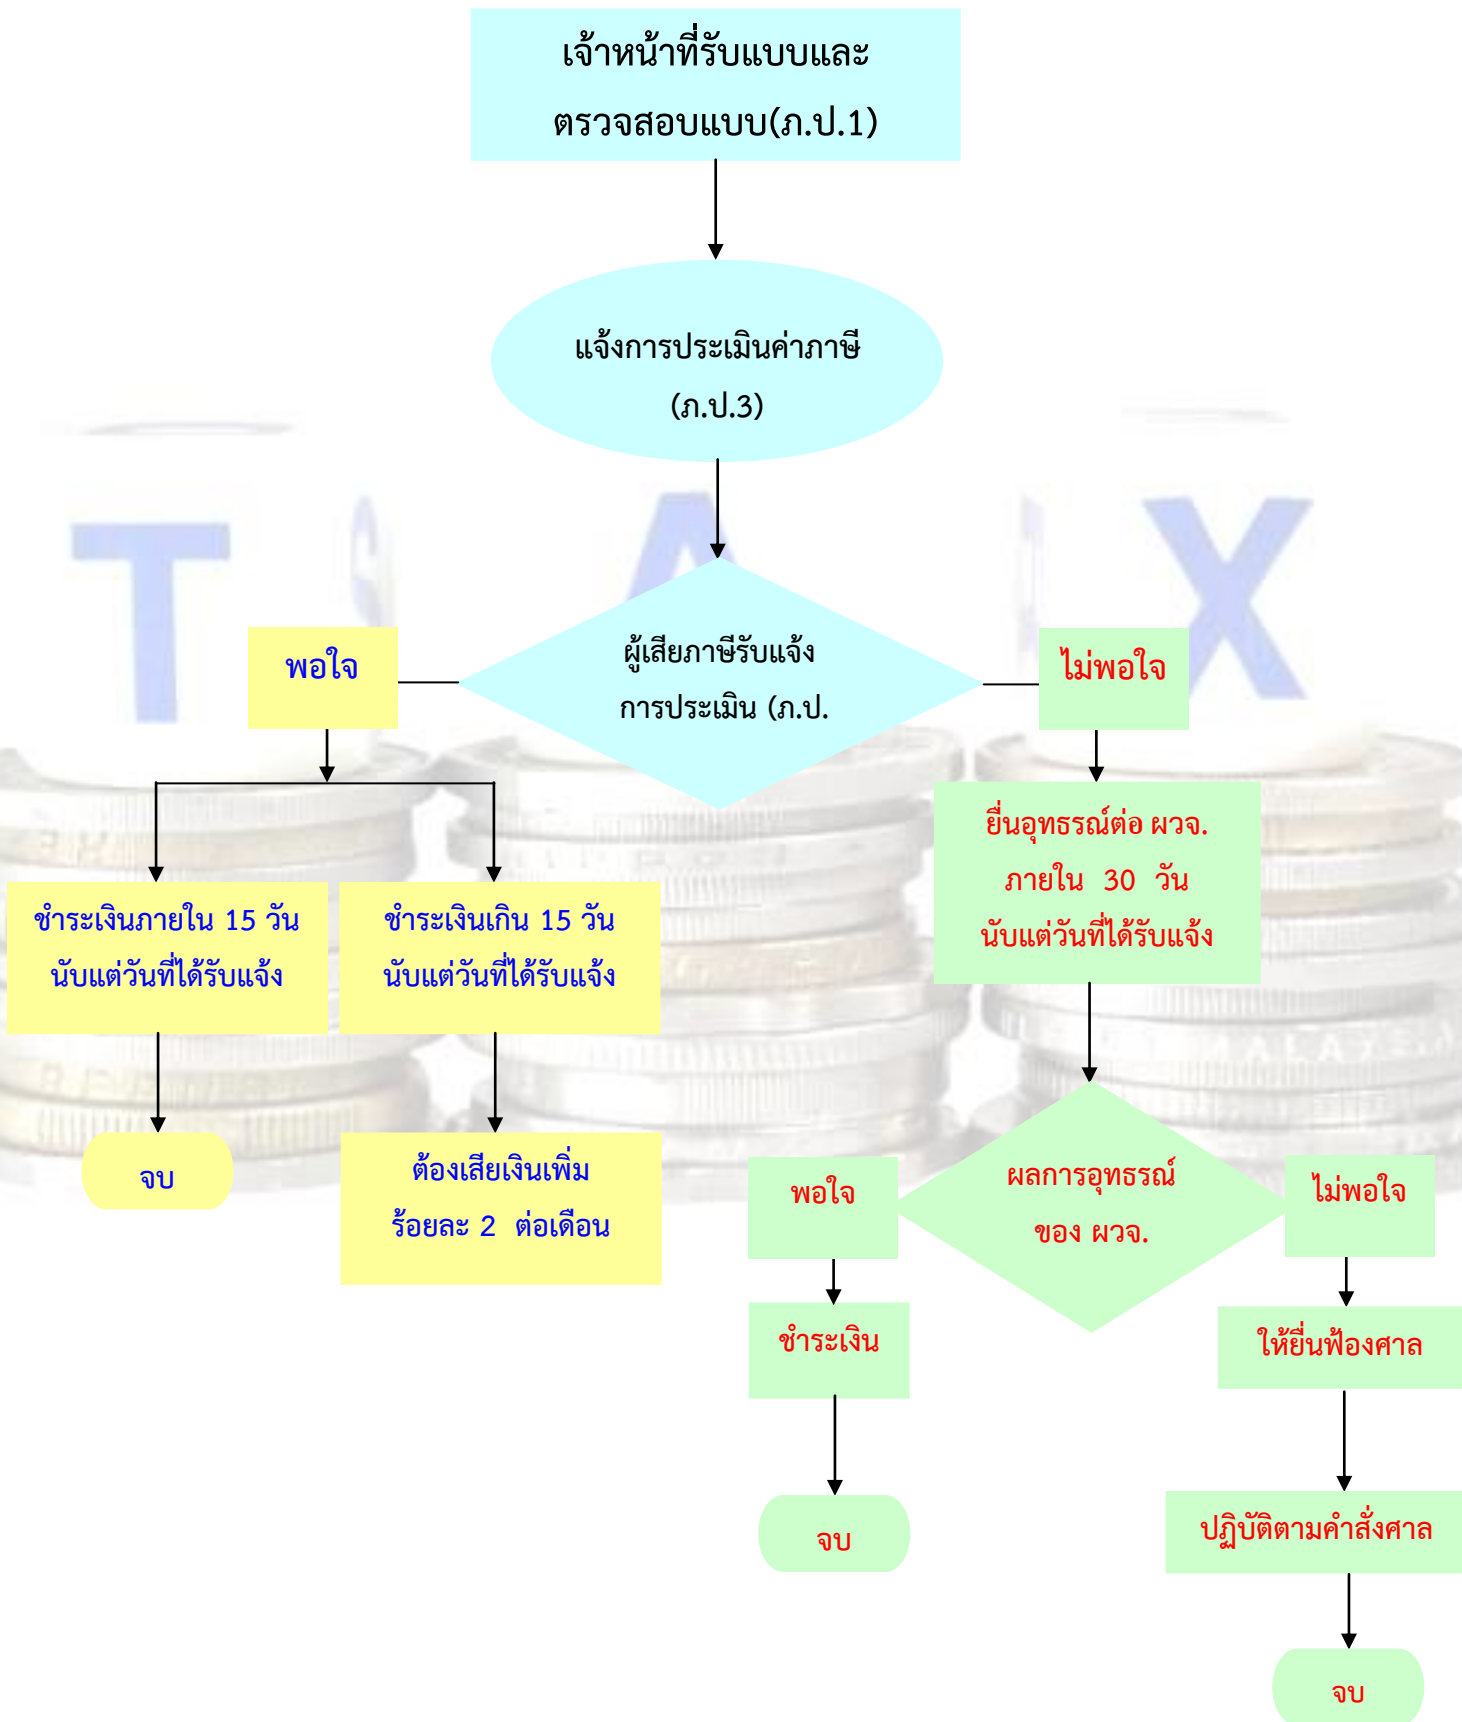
เจ้าหน้าที่รับแบบและ
ตรวจสอบแบบ(ภ.ป.1)

แจ้งการประเมินค่าภาษี
(ภ.ป.3)

TAX

พอใจ

ผู้เสียภาษีรับแจ้ง
การประเมิน (ภ.ป.

ไม่พอใจ

ชำระเงินภายใน 15 วัน
นับแต่วันที่ได้รับแจ้ง

ชำระเงินเกิน 15 วัน
นับแต่วันที่ได้รับแจ้ง

ยื่นอุทธรณ์ต่อ ผวจ.
ภายใน 30 วัน
นับแต่วันที่ได้รับแจ้ง

จบ

ต้องเสียเงินเพิ่ม
ร้อยละ 2 ต่อเดือน

พอใจ

ผลการอุทธรณ์
ของ ผวจ.

ไม่พอใจ

ชำระเงิน

ให้ยื่นฟ้องศาล

จบ

ปฏิบัติตามคำสั่งศาล

จบ